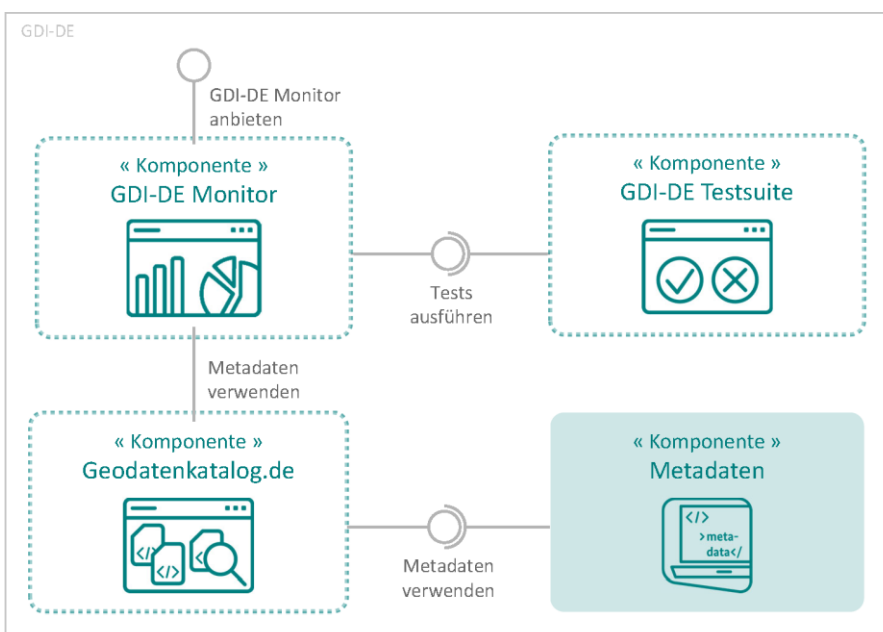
GDI-DE

GDI-DE Monitor anbieten

« Komponente »
GDI-DE Monitor

« Komponente »
GDI-DE Testsuite

Tests ausführen

Metadaten verwenden

« Komponente »
Geodatenkatalog.de

</>

</>

« Komponente »
Metadaten

</>
>meta-
data</

Metadaten verwenden